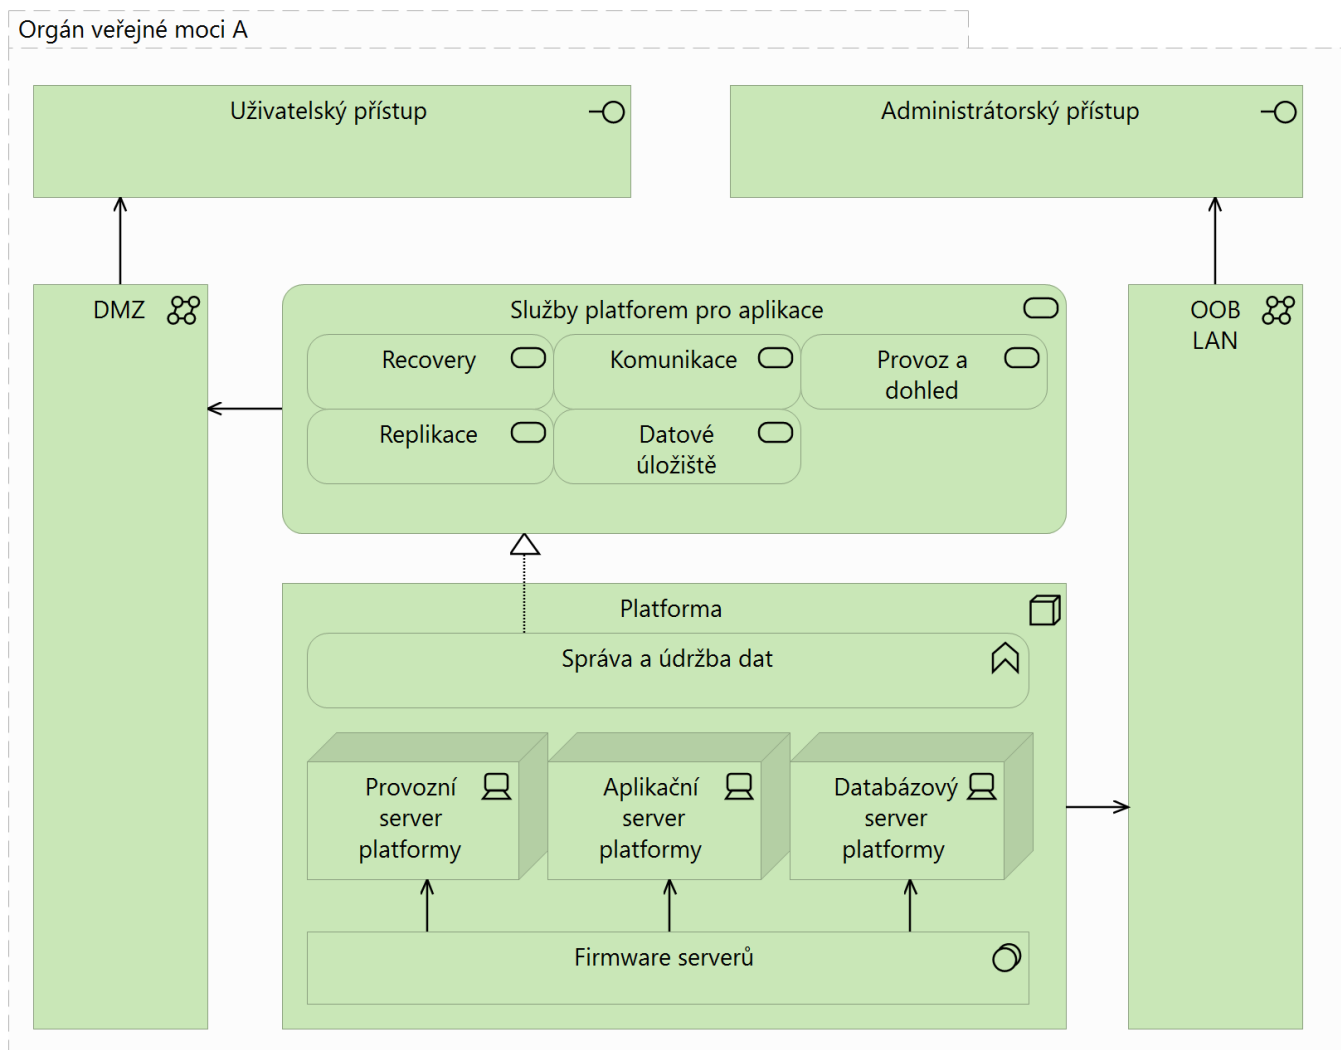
Orgán veřejné moci A

Uživatelský přístup

Administrátorský přístup

DMZ

Služby platforem pro aplikace

Recovery

Komunikace

Provoz a dohled

Replikace

Datové úložiště

OOB LAN

Platforma

Správa a údržba dat

Provozní server platformy

Aplikační server platformy

Databázový server platformy

Firmware serverů